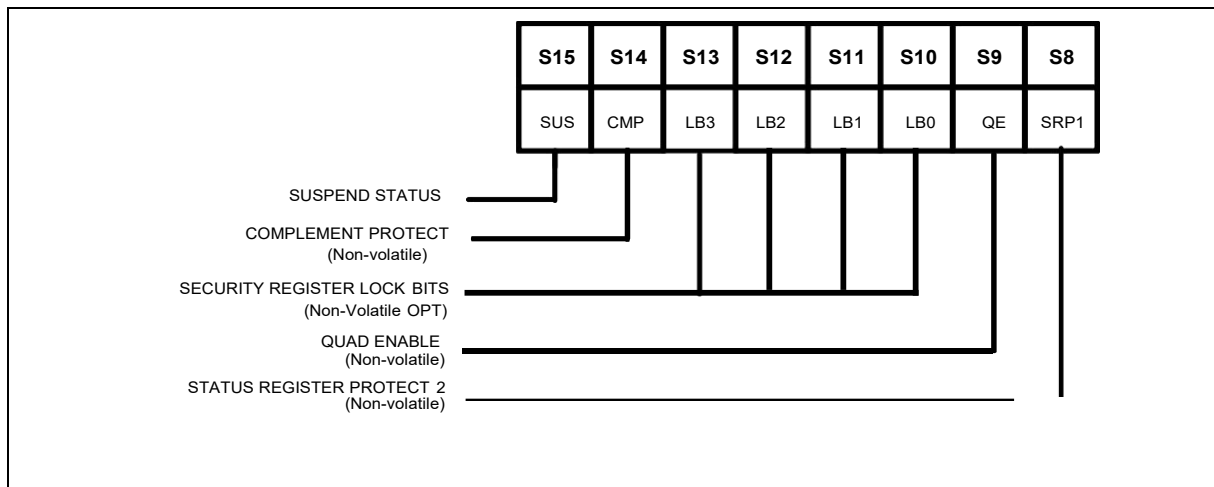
| S15 | S14 | S13 | S12 | S11 | S10 | S9 | S8 |
|---|---|---|---|---|---|---|---|
| SUS | CMP | LB3 | LB2 | LB1 | LB0 | QE | SRP1 |

SUSPEND STATUS

COMPLEMENT PROTECT (Non-volatile)

SECURITY REGISTER LOCK BITS (Non-Volatile OPT)

QUAD ENABLE (Non-volatile)

STATUS REGISTER PROTECT 2 (Non-volatile)